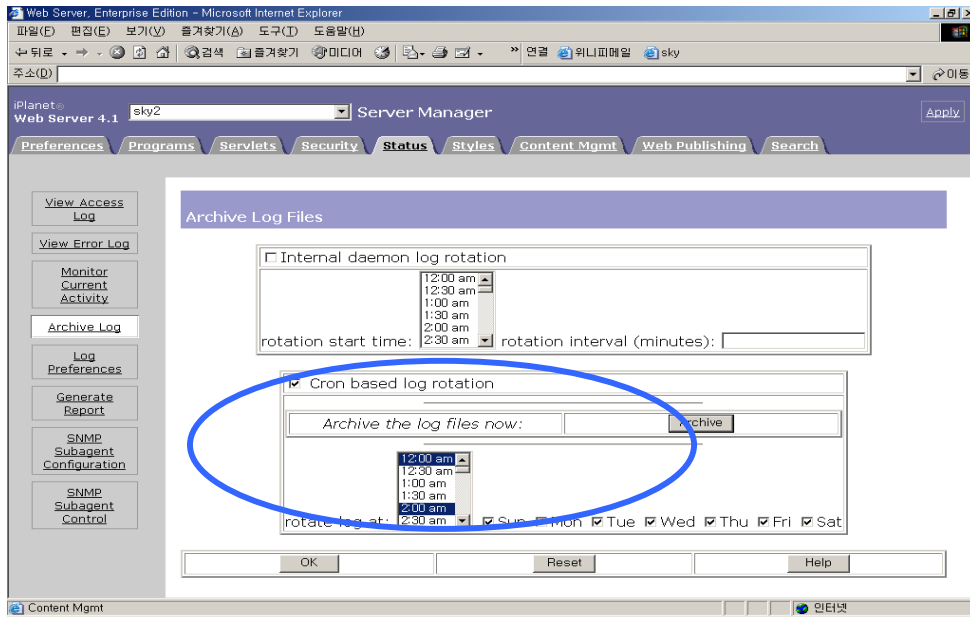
Web Server, Enterprise Edition - Microsoft Internet Explorer

파일(F) 편집(E) 보기(V) 즐겨찾기(A) 도구(T) 도움말(H)

뒤로 검색 즐겨찾기 미디어 연결 위니미메일 sky

주소(D) 이동

iPlanet
Web Server 4.1 sky2 Server Manager Apply

Preferences Programs Servlets Security Status Styles Content Mgmt Web Publishing Search

View Access Log

View Error Log

Monitor Current Activity

Archive Log

Log Preferences

Generate Report

SNMP Subagent Configuration

SNMP Subagent Control

Archive Log Files

Internal daemon log rotation

12:00 am
12:30 am
1:00 am
1:30 am
2:00 am
2:30 am

rotation start time: rotation interval (minutes):

Cron based log rotation

Archive the log files now: Archive

12:00 am
12:30 am
1:00 am
1:30 am
2:00 am
2:30 am

rotate log at: Sun Mon Tue Wed Thu Fri Sat

OK Reset Help

Content Mgmt 인터넷